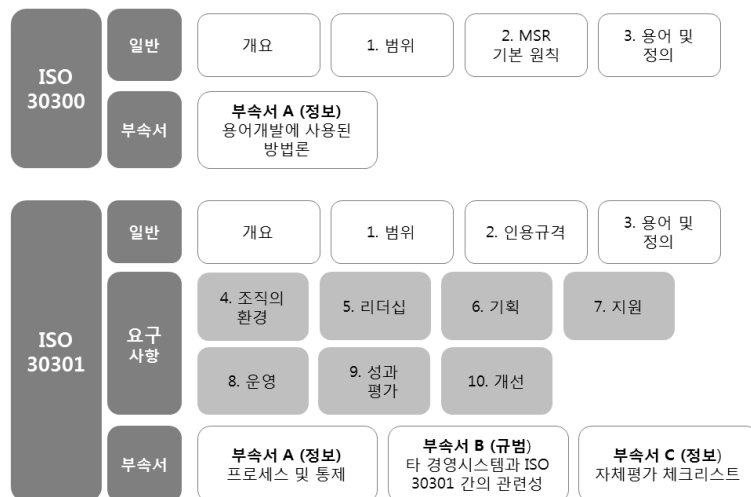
ISO 30300

일반

개요

1. 범위

2. MSR 기본 원칙

3. 용어 및 정의

부속서

**부속서 A (정보)** 용어개발에 사용된 방법론

ISO 30301

일반

개요

1. 범위

2. 인용규격

3. 용어 및 정의

요구사항

4. 조직의 환경

5. 리더십

6. 기획

7. 지원

8. 운영

9. 성과 평가

10. 개선

부속서

**부속서 A (정보)** 프로세스 및 통제

**부속서 B (규범)** 타 경영시스템과 ISO 30301 간의 관련성

**부속서 C (정보)** 자체평가 체크리스트